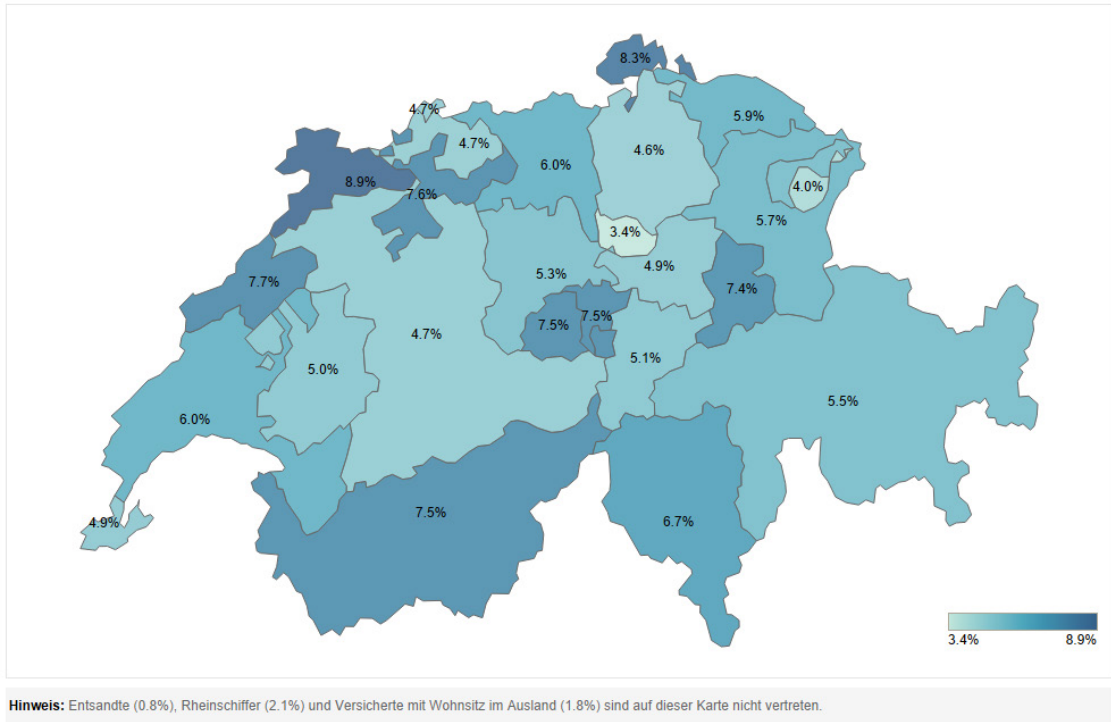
8.3%
4.7%
5.9%
4.7%
6.0%
4.6%
8.9%
7.6%
4.0%
5.7%
3.4%
7.7%
5.3%
4.9%
7.4%
7.5%
7.5%
4.7%
5.1%
5.0%
5.5%
6.0%
4.9%
7.5%
6.7%
3.4%
8.9%

**Hinweis:** Entsandte (0.8%), Rheinschiffer (2.1%) und Versicherte mit Wohnsitz im Ausland (1.8%) sind auf dieser Karte nicht vertreten.